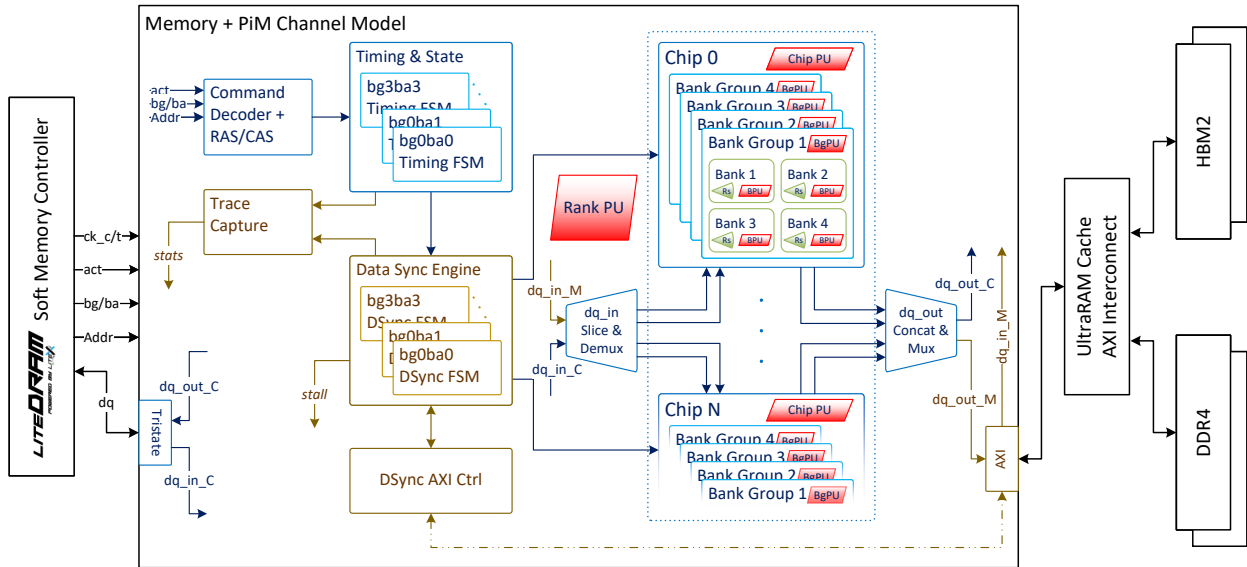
Soft Memory Controller
LITEDRAM POWERED BY LITEX

ck_c/t
act
bg/ba
Addr
dq

Memory + PiM Channel Model

act
bg/ba
Addr

Command Decoder + RAS/CAS

Timing & State
bg3ba3 Timing FSM
bg0ba1
bg0ba0 Timing FSM

Trace Capture
stats

Data Sync Engine
bg3ba3 DSync FSM
bg0ba1
bg0ba0 DSync FSM
stall

DSync AXI Ctrl

dq_out_C
Tristate
dq_in_C

Rank PU

dq_in_M
dq_in Slice & Demux
dq_in_C

Chip 0
Chip PU
Bank Group 4 BgPU
Bank Group 3 BgPU
Bank Group 2 BgPU
Bank Group 1 BgPU
Bank 1 Rs BPU
Bank 2 Rs BPU
Bank 3 Rs BPU
Bank 4 Rs BPU

Chip N
Chip PU
Bank Group 4 BgPU
Bank Group 3 BgPU
Bank Group 2 BgPU
Bank Group 1 BgPU

dq_out_C
dq_out Concat & Mux
dq_out_M
dq_in_M
AXI

UltraRAM Cache AXI Interconnect

HBM2
DDR4